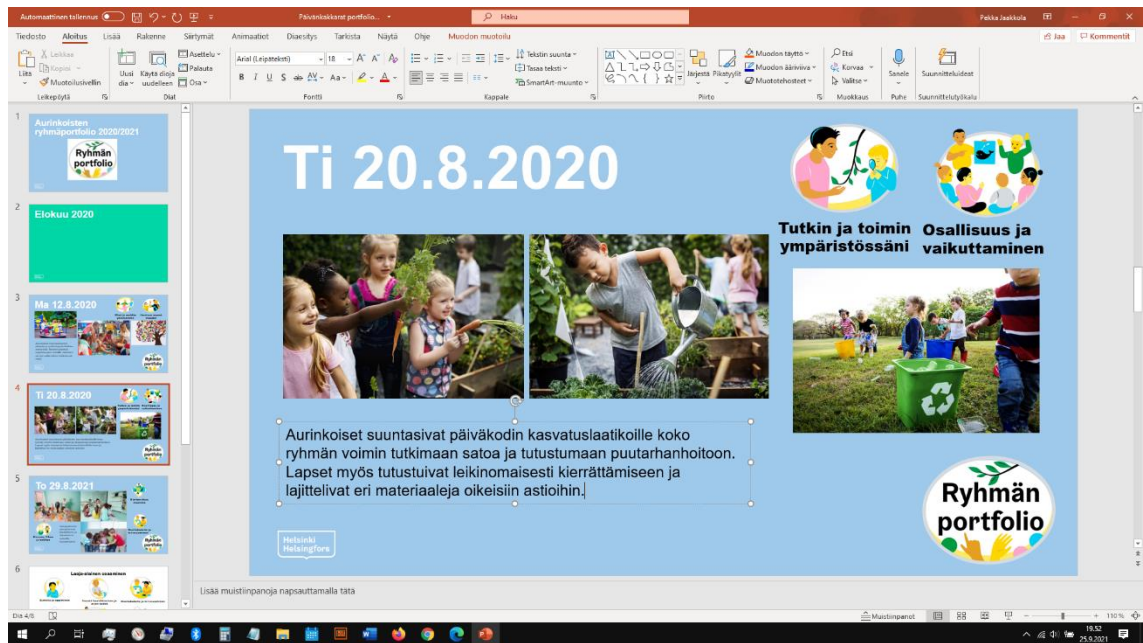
Automaattinen tallennus Päiväkokserst portfolio... Haku Pekka Jaakkola

Tiedosto Aloitus Lisää Rakenne Siirtymät Animaatiot Diaesitys Tarkista Näytä Ohje Muodon muotoilu Jaa Kommentit

Liitä Leikkaa Kopioi Muotoilusivellin Leikepöytä Uusi dia Käytä dioja uudelleen Asettelu Palauta Osa Diat Arial (Leipäteksti) 18 B I U S ab AV Aa A Fontti Tekstin suunta Tasaa teksti SmartArt-muunto Kappale Järjestä Pikatyylit Muodon täyttö Muodon ääriviiva Muototehosteet Piirto Etsi Korvaa Valitse Muokkaus Sanele Puhe Suunnitteluideat Suunnittelutyökalu

1 Aurinkoisten ryhmäportfolio 2020/2021 Ryhmän portfolio

2 Elokuu 2020

3 Ma 12.8.2020

4 Ti 20.8.2020

5 To 29.8.2021

6

Ti 20.8.2020

Tutkin ja toimin ympäristössäni

Osallisuus ja vaikuttaminen

Aurinkoiset suuntasivat päiväkodin kasvatuslaatikoille koko ryhmän voimin tutkimaan satoa ja tutustumaan puutarhanhoitoon. Lapset myös tutustuivat leikinomaisesti kierrättämiseen ja lajittelivat eri materiaaleja oikeisiin astioihin.

Helsinki Helsingfors

Ryhmän portfolio

Lisää muistiinpanoja napsauttamalla tätä

Dia 4/6 Muistiinpanot 110 % 19.52 25.9.2021